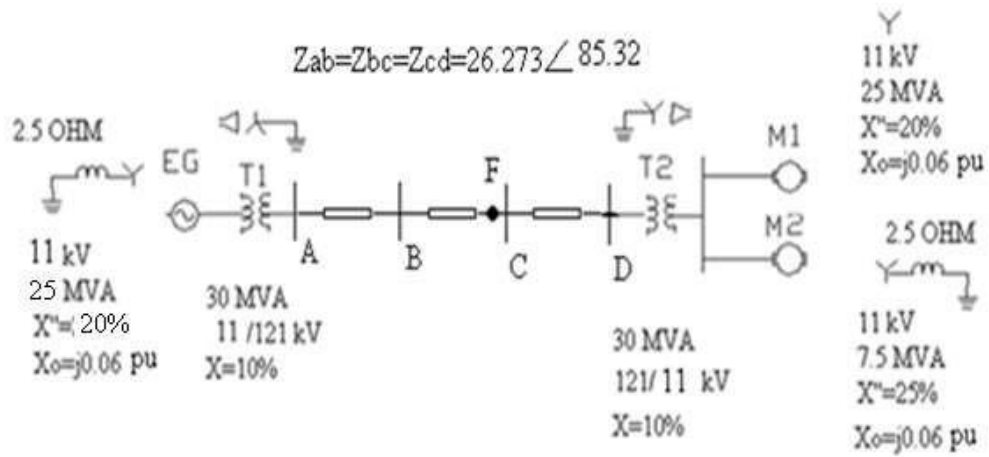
Zab=Zbc=Zcd=26.273∠85.32

2.5 OHM

EG

T1

11 kV
25 MVA
X"=( 20%
Xo=j0.06 pu

A

B

F

C

D

30 MVA
11 /121 kV
X=10%

T2

30 MVA
121/ 11 kV
X=10%

M1

M2

11 kV
25 MVA
X"=20%
Xo=j0.06 pu

2.5 OHM

11 kV
7.5 MVA
X"=25%
Xo=j0.06 pu